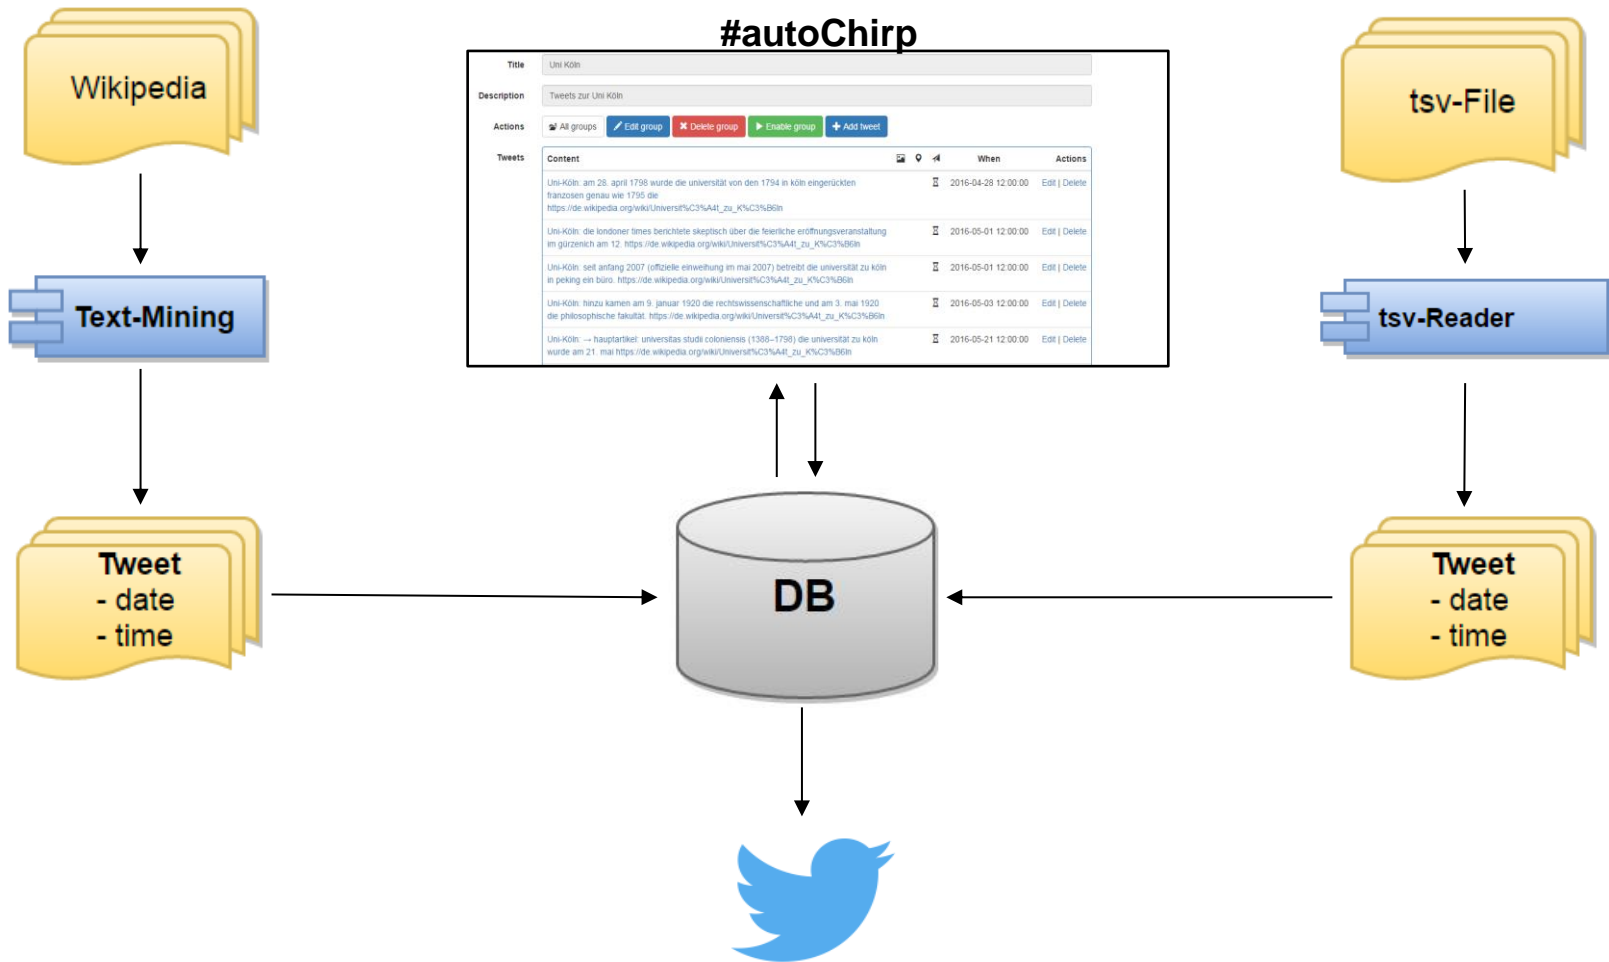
Wikipedia

Text-Mining

Tweet
- date
- time

#autoChirp

Title Uni Köln

Description Tweets zur Uni Köln

Actions All groups Edit group Delete group Enable group Add tweet

Tweets

| Content | When | Actions |
|---|---|---|
| Uni-Köln: am 28. april 1798 wurde die universität von den 1794 in köln eingerückten franzosen genau wie 1795 die https://de.wikipedia.org/wiki/Universit%C3%A4t_zu_K%C3%B6ln | 2016-04-28 12:00:00 | Edit \| Delete |
| Uni-Köln: die londoner times berichtete skeptisch über die feierliche eröffnungsveranstaltung im gürzenich am 12. https://de.wikipedia.org/wiki/Universit%C3%A4t_zu_K%C3%B6ln | 2016-05-01 12:00:00 | Edit \| Delete |
| Uni-Köln: seit anfang 2007 (offizielle einweihung im mai 2007) betreibt die universität zu köln in peking ein büro. https://de.wikipedia.org/wiki/Universit%C3%A4t_zu_K%C3%B6ln | 2016-05-01 12:00:00 | Edit \| Delete |
| Uni-Köln: hinzu kamen am 9. januar 1920 die rechtswissenschaftliche und am 3. mai 1920 die philosophische fakultät. https://de.wikipedia.org/wiki/Universit%C3%A4t_zu_K%C3%B6ln | 2016-05-03 12:00:00 | Edit \| Delete |
| Uni-Köln: → hauptartikel: universitas studii coloniensis (1388–1798) die universität zu köln wurde am 21. mai https://de.wikipedia.org/wiki/Universit%C3%A4t_zu_K%C3%B6ln | 2016-05-21 12:00:00 | Edit \| Delete |

DB

tsv-File

tsv-Reader

Tweet
- date
- time